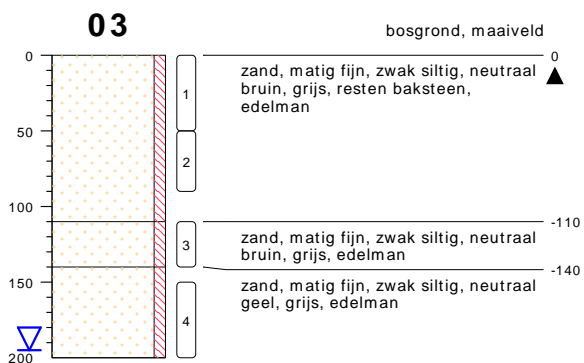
03

bosgrond, maaiveld

0
50
100
150
200

1
2
3
4

0
zand, matig fijn, zwak siltig, neutraal bruin, grijs, resten baksteen, edelman

-110
zand, matig fijn, zwak siltig, neutraal bruin, grijs, edelman

-140
zand, matig fijn, zwak siltig, neutraal geel, grijs, edelman